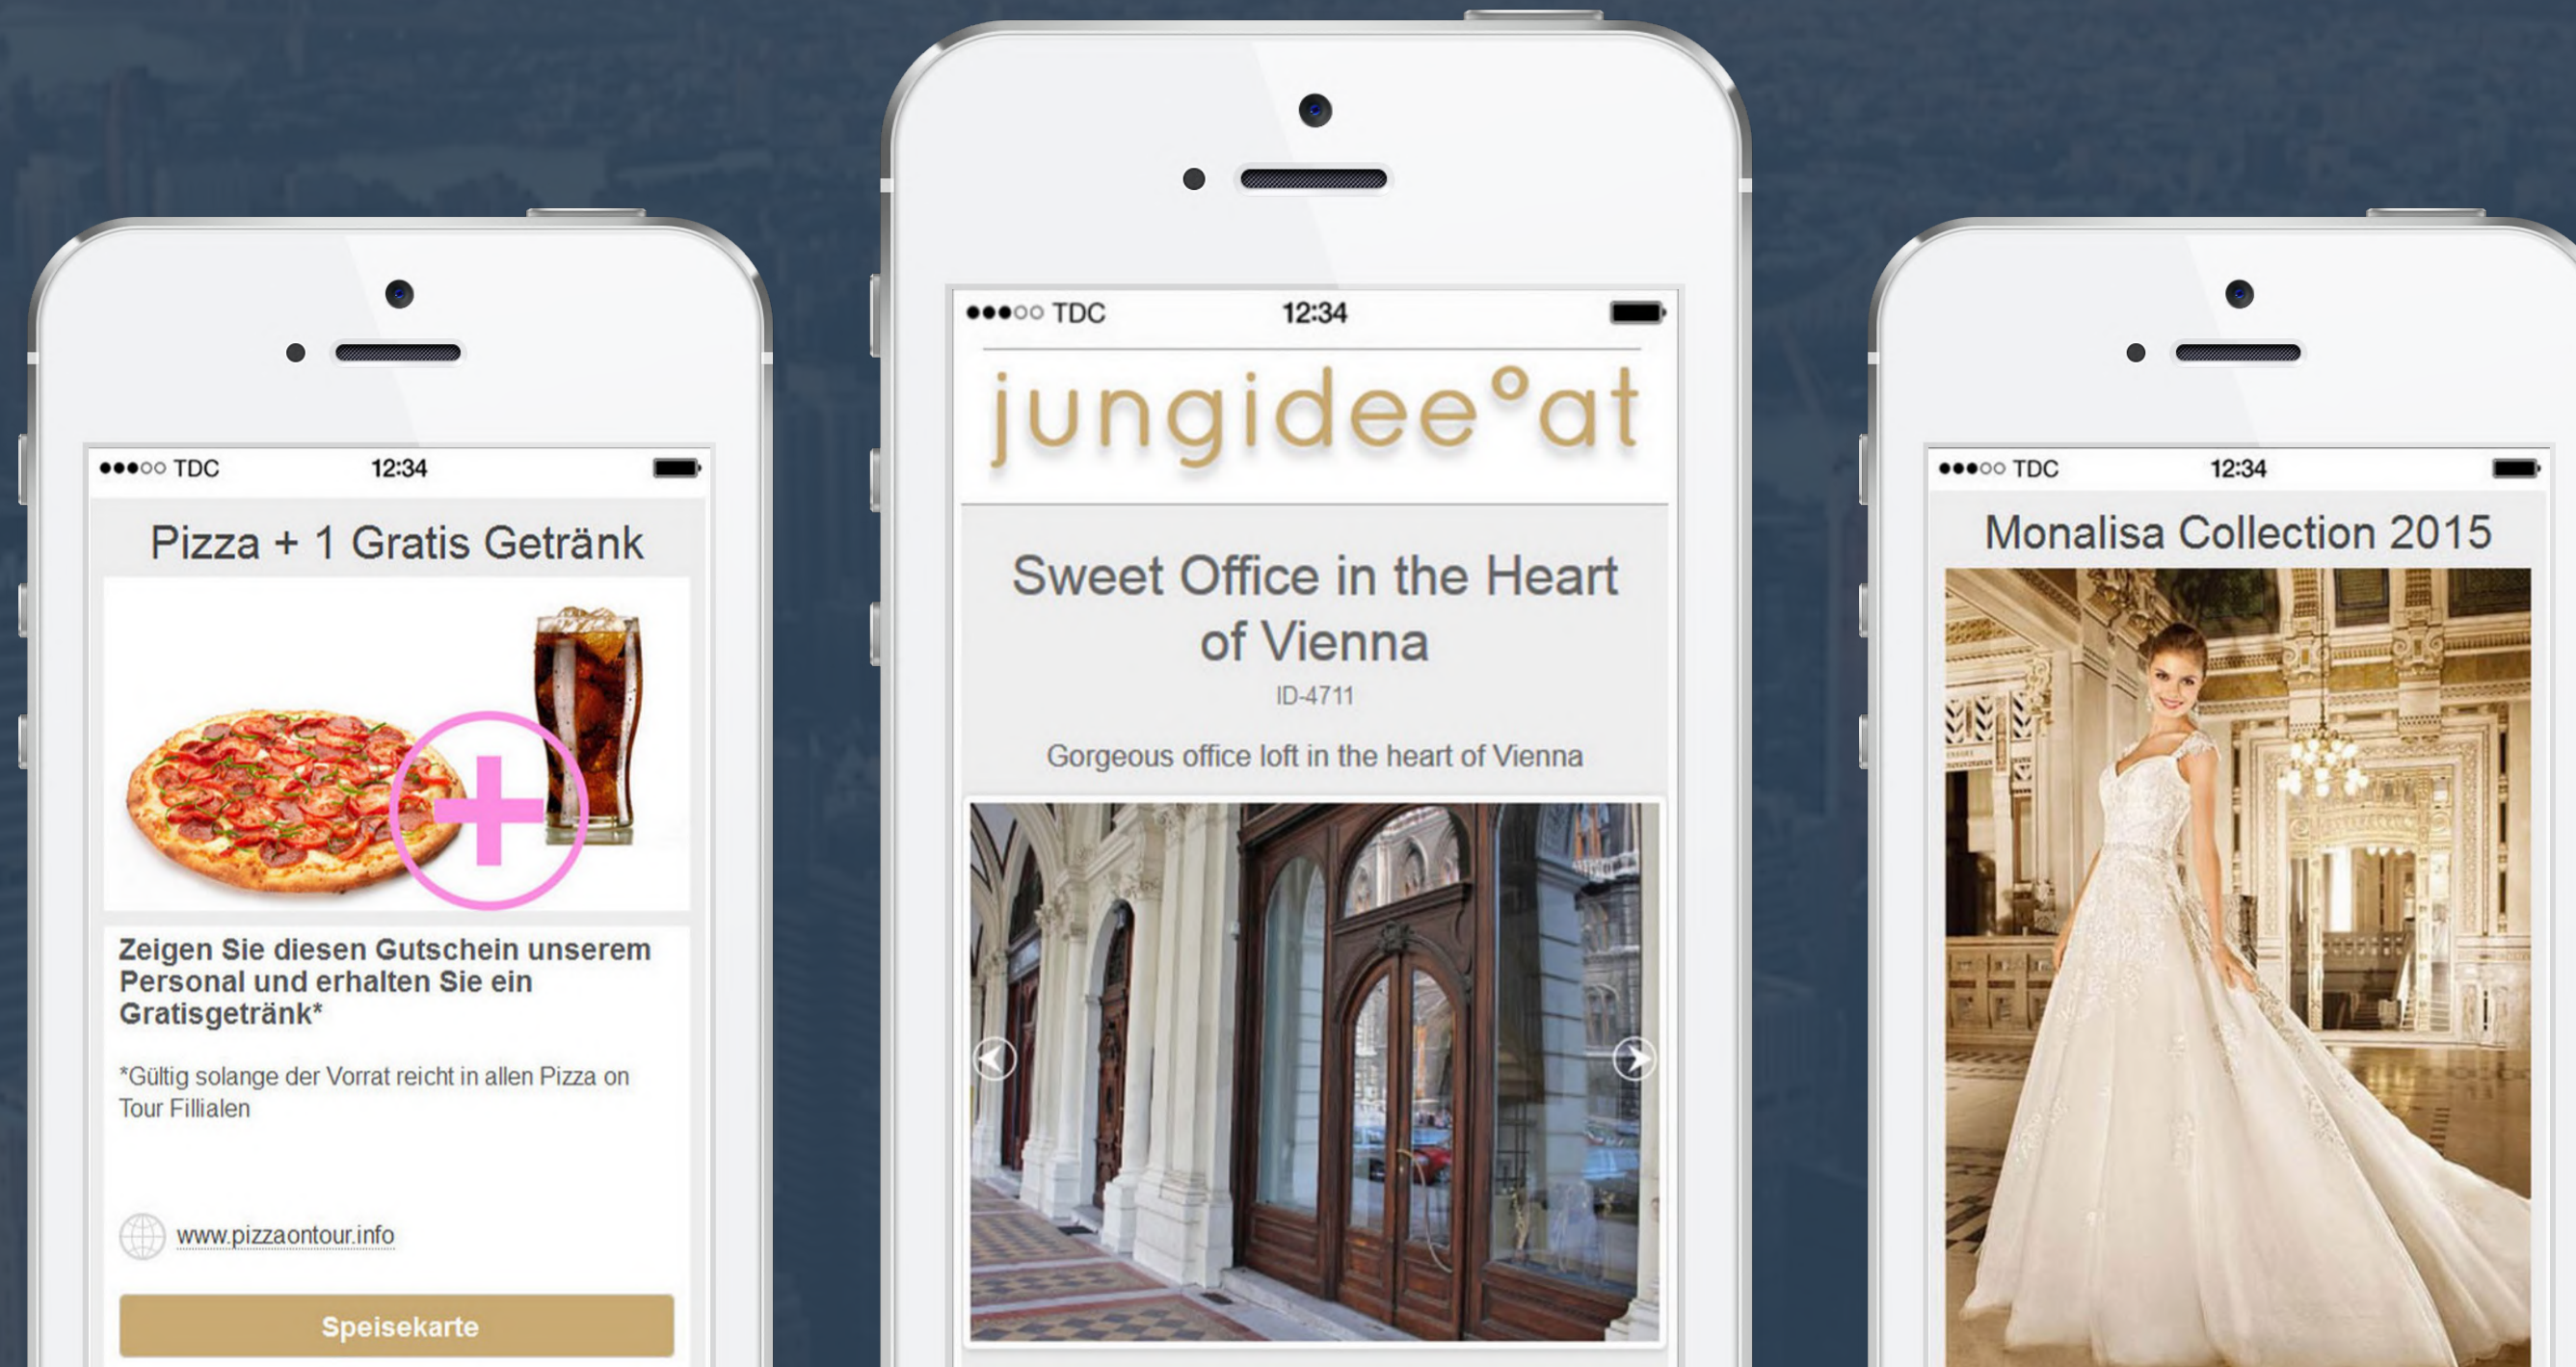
●●●○○ TDC 12:34

Pizza + 1 Gratis Getränk

Zeigen Sie diesen Gutschein unserem Personal und erhalten Sie ein Gratisgetränk*

*Gültig solange der Vorrat reicht in allen Pizza on Tour Fillialen

www.pizzaontour.info

Speisekarte

●●●○○ TDC 12:34

jungidee°at

Sweet Office in the Heart of Vienna

ID-4711

Gorgeous office loft in the heart of Vienna

●●●○○ TDC 12:34

Monalisa Collection 2015